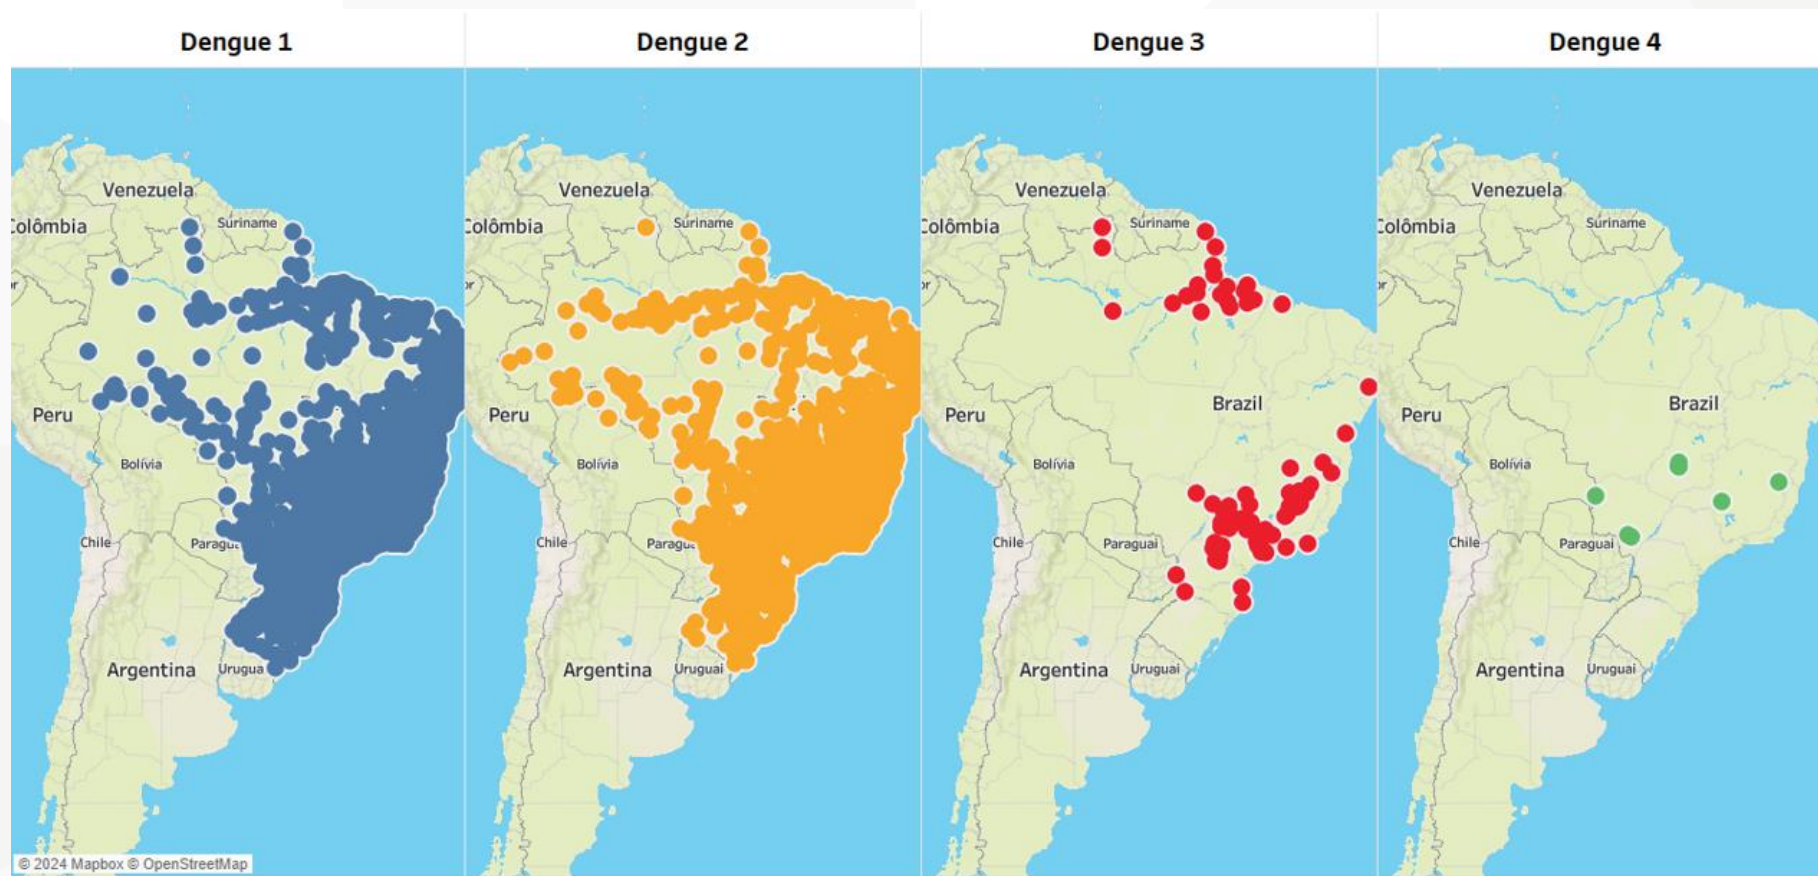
Dengue 1

Venezuela
Colômbia
Suriname
Peru
Bolívia
Chile
Paragu
Argentina
Urugua

© 2024 Mapbox © OpenStreetMap

Dengue 2

Venezuela
Colômbia
Suriname
Peru
Bolívia
Chile
Paragu
Argentina
Uruguai

Dengue 3

Venezuela
Colômbia
Suriname
Brazil
Peru
Bolívia
Chile
Paraguai
Argentina
Uruguai

Dengue 4

Venezuela
Colômbia
Suriname
Brazil
Peru
Bolívia
Chile
Paraguai
Argentina
Uruguai